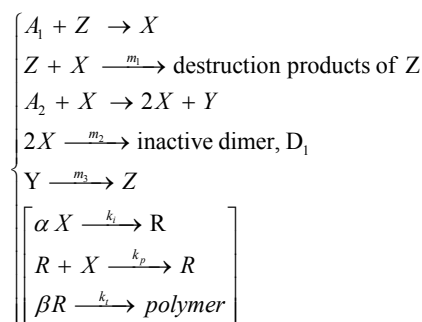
$\begin{cases} A_1 + Z \rightarrow X \\ Z + X \xrightarrow{m_1} \text{destruction products of Z} \\ A_2 + X \rightarrow 2X + Y \\ 2X \xrightarrow{m_2} \text{inactive dimer, } D_1 \\ Y \xrightarrow{m_3} Z \\ \begin{bmatrix} \alpha X \xrightarrow{k_i} R \\ R + X \xrightarrow{k_p} R \\ \beta R \xrightarrow{k_t} polymer \end{bmatrix} \end{cases}$